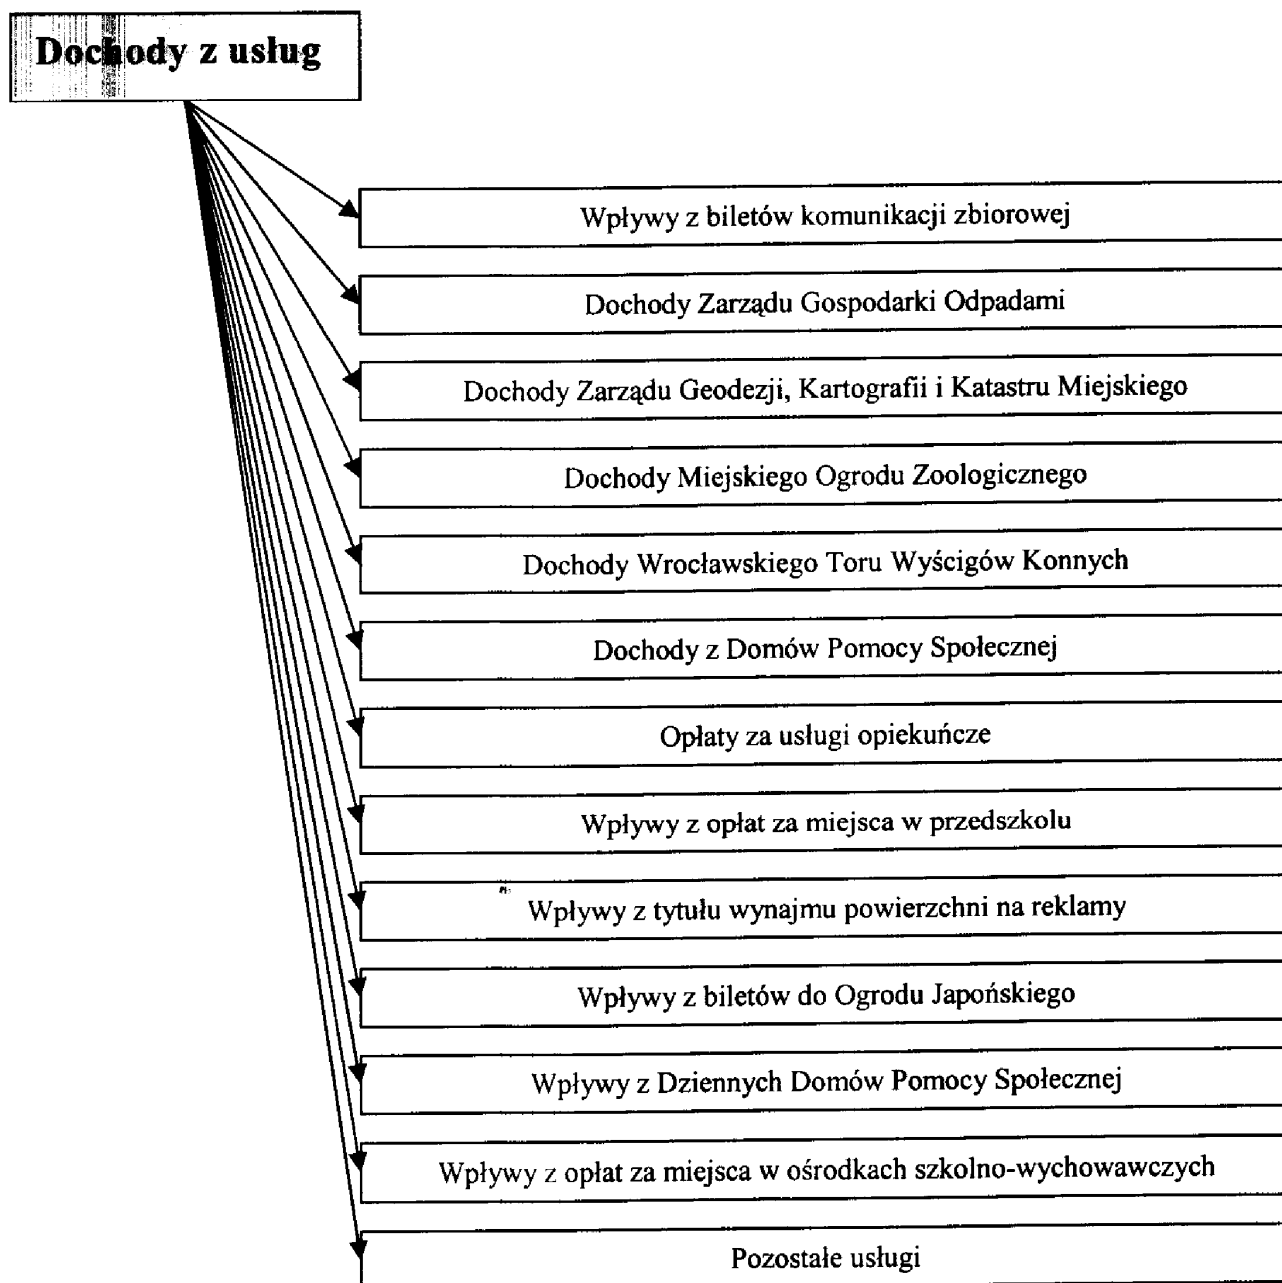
Dochody z usług

Wpływy z biletów komunikacji zbiorowej

Dochody Zarządu Gospodarki Odpadami

Dochody Zarządu Geodezji, Kartografii i Katastru Miejskiego

Dochody Miejskiego Ogrodu Zoologicznego

Dochody Wrocławskiego Toru Wyścigów Konnych

Dochody z Domów Pomocy Społecznej

Opłaty za usługi opiekuńcze

Wpływy z opłat za miejsca w przedszkolu

Wpływy z tytułu wynajmu powierzchni na reklamy

Wpływy z biletów do Ogrodu Japońskiego

Wpływy z Dziennych Domów Pomocy Społecznej

Wpływy z opłat za miejsca w ośrodkach szkolno-wychowawczych

Pozostałe usługi